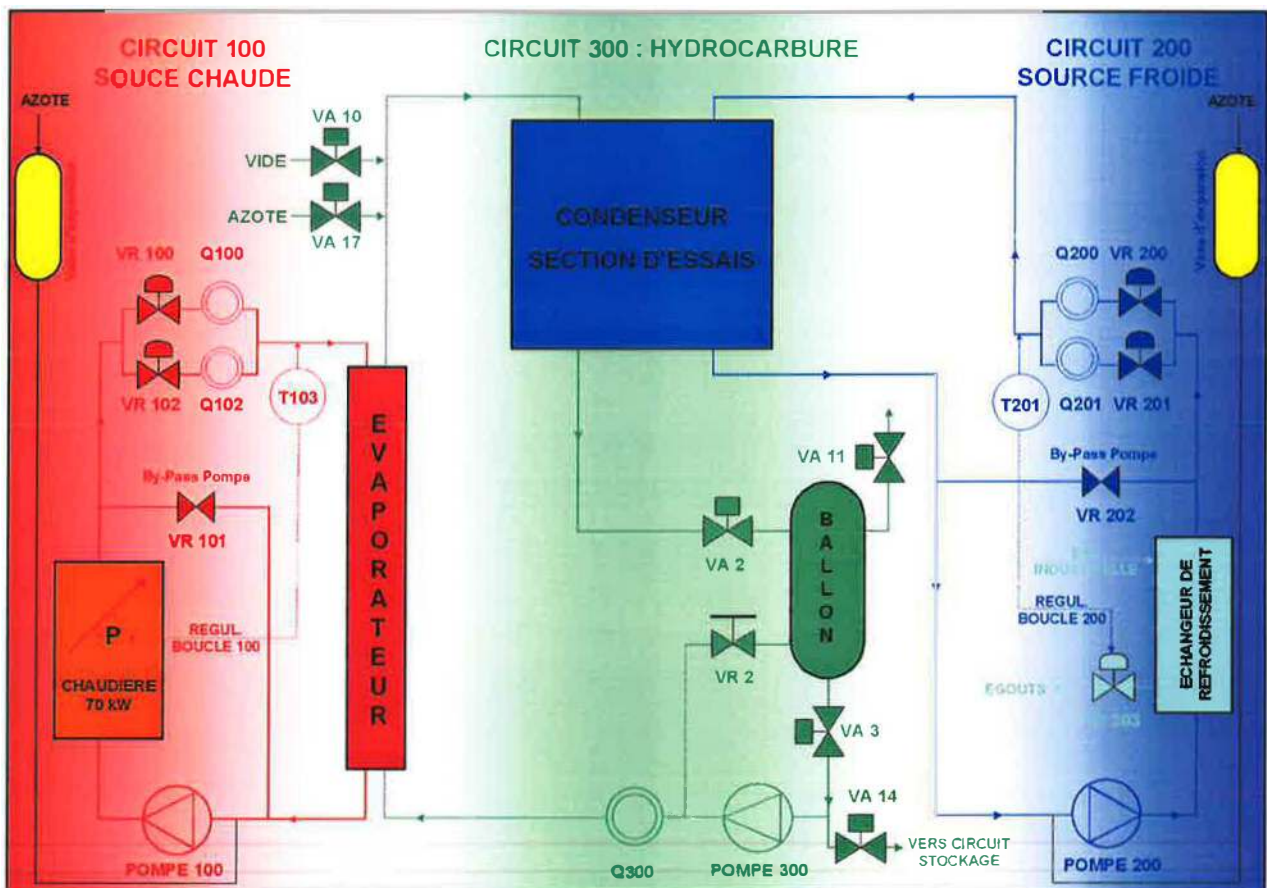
CIRCUIT 100
SOUCE CHAUDE

CIRCUIT 300 : HYDROCARBURE

CIRCUIT 200
SOURCE FROIDE

AZOTE

AZOTE

VA 10

VIDE

AZOTE

VA 17

CONDENSEUR
SECTION D'ESSAIS

VR 100
Q100

VR 102
Q102

T103

Q200 VR 200

Q201 VR 201

T201

E
V
A
P
O
R
A
T
E
U
R

By-Pass Pompe

VR 101

VA 11

By-Pass Pompe

VR 202

B
A
L
L
O
N

VA 2

VR 2

VA 3

VA 14

VERS CIRCUIT
STOCKAGE

P
CHAUDIERE
70 kW

REGUL.
BOUCLE 100

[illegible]
INDUSTRIELLE

REGUL.
BOUCLE 200

EGOUTS

VR 203

ECHANGEUR DE
REFROIDISSEMENT

POMPE 100

Q300

POMPE 300

POMPE 200